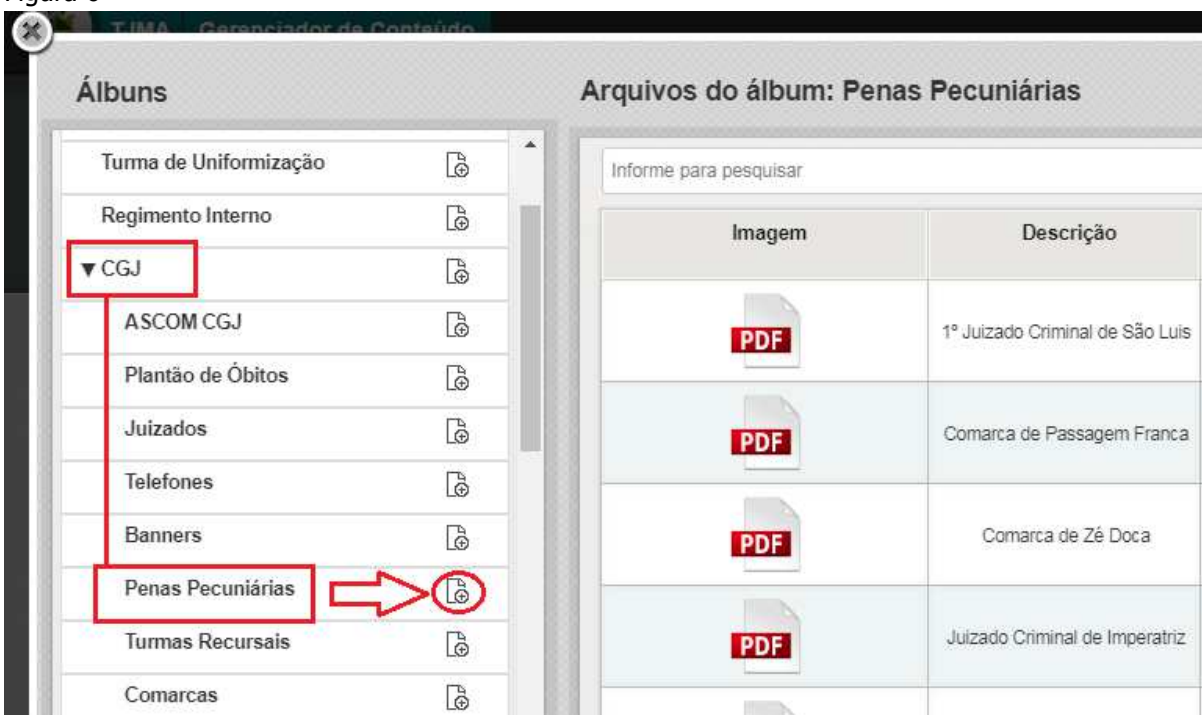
Figura 6

TJMA Gerenciador de Conteúdo

Álbuns

Turma de Uniformização
Regimento Interno
▼ CGJ
ASCOM CGJ
Plantão de Óbitos
Juizados
Telefones
Banners
Penas Pecuniárias
Turmas Recursais
Comarcas

Arquivos do álbum: Penas Pecuniárias

Informe para pesquisar

| Imagem | Descrição |
|---|---|
| PDF | 1º Juizado Criminal de São Luis |
| PDF | Comarca de Passagem Franca |
| PDF | Comarca de Zé Doca |
| PDF | Juizado Criminal de Imperatriz |